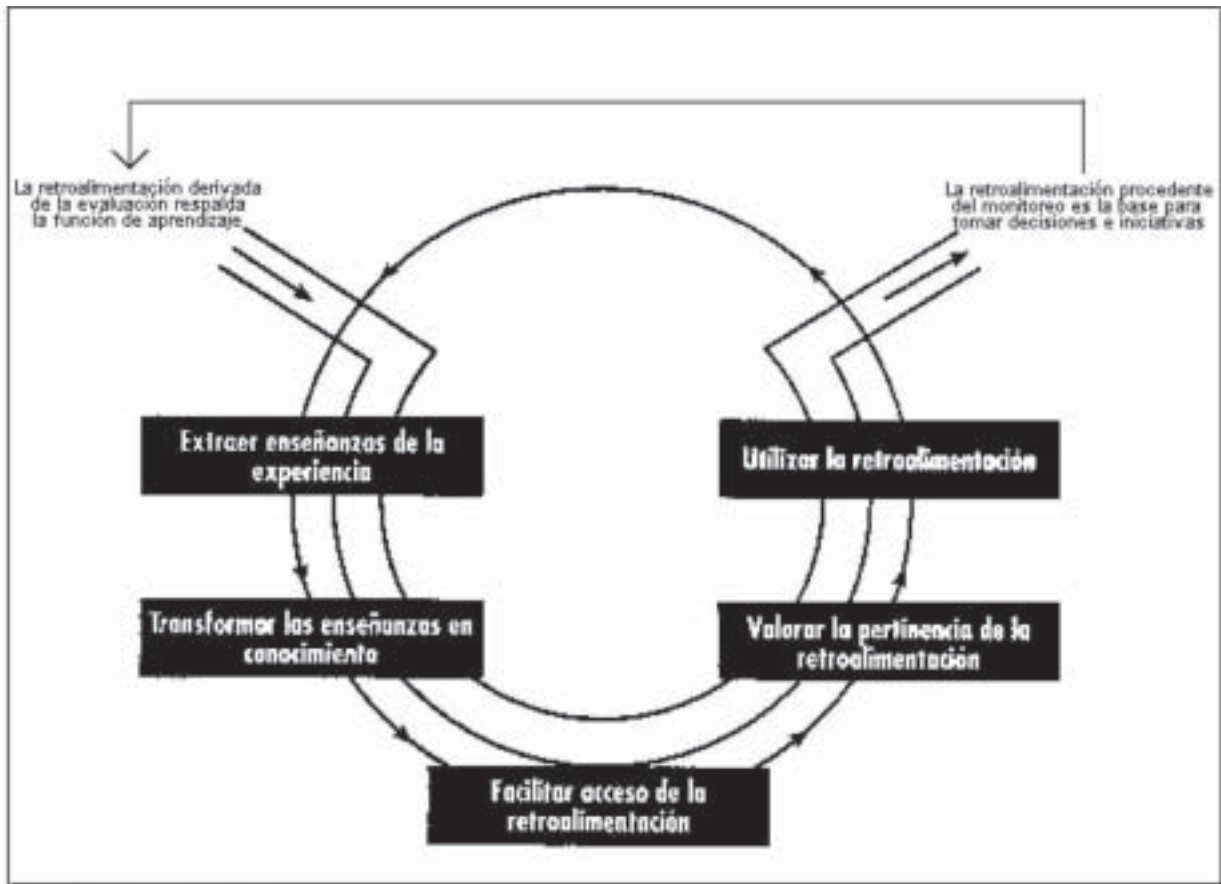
La retroalimentación derivada de la evaluación respalda la función de aprendizaje

La retroalimentación procedente del monitoreo es la base para tomar decisiones e iniciativas

Extraer enseñanzas de la experiencia

Utilizar la retroalimentación

Transformar las enseñanzas en conocimiento

Valorar la pertinencia de la retroalimentación

Facilitar acceso de la retroalimentación